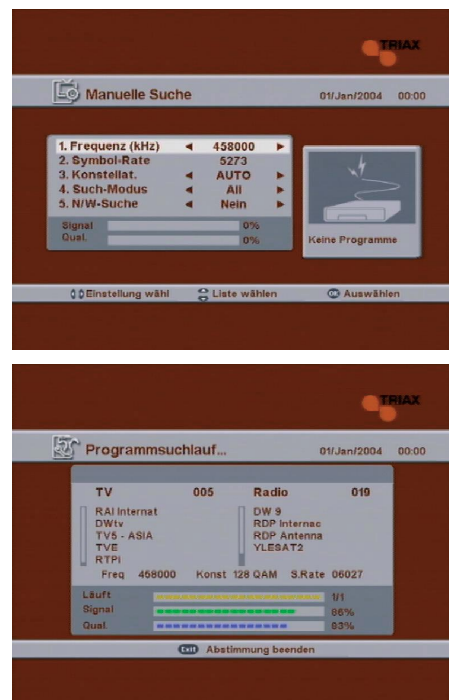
TRIAX

Manuelle Suche 01/Jan/2004 00:00

1. Frequenz (kHz) ◄ 458000 ►
2. Symbol-Rate 5273
3. Konstellat. ◄ AUTO ►
4. Such-Modus ◄ All ►
5. N/W-Suche ◄ Nein ►

Signal 0%
Qual. 0%

Keine Programme

Einstellung wähl Liste wählen OK Auswählen

TRIAX

Programmsuchlauf... 01/Jan/2004 00:00

| TV | 005 | Radio | 019 |
|---|---|---|---|
| RAI Internat | | DW 9 | |
| DWtv | | RDP Internac | |
| TV5 - ASIA | | RDP Antenna | |
| TVE | | YLESAT2 | |
| RTPi | | | |

Freq 458000 Konst 128 QAM S.Rate 06027

Läuft 1/1
Signal 86%
Qual. 93%

Exit Abstimmung beenden